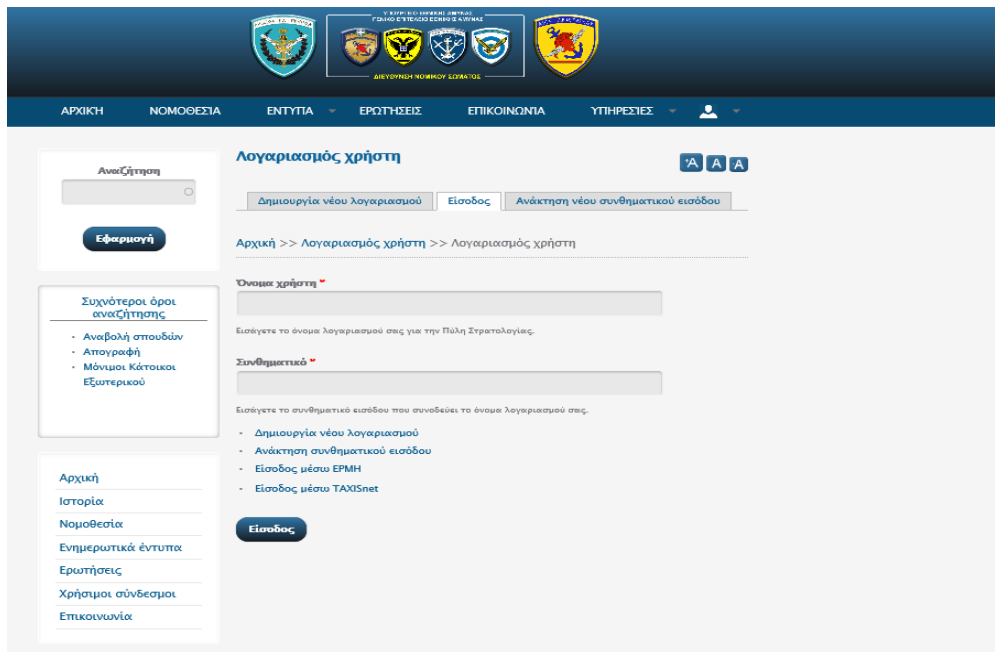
ΓΕΝΙΚΟ ΕΠΙΤΕΛΕΙΟ ΕΘΝΙΚΗΣ ΑΜΥΝΑΣ
ΔΙΕΥΘΥΝΣΗ ΝΟΜΙΚΟΥ ΣΩΜΑΤΟΣ

ΑΡΧΙΚΗ ΝΟΜΟΘΕΣΙΑ ΕΝΤΥΠΑ ΕΡΩΤΗΣΕΙΣ ΕΠΙΚΟΙΝΩΝΙΑ ΥΠΗΡΕΣΙΕΣ

Αναζήτηση

Εφαρμογή

Συχνότεροι όροι αναζήτησης
- Αναβολή σπουδών
- Απογραφή
- Μόνιμοι Κάτοικοι Εξωτερικού

Αρχική
Ιστορία
Νομοθεσία
Ενημερωτικά έντυπα
Ερωτήσεις
Χρήσιμοι σύνδεσμοι
Επικοινωνία

Λογαριασμός χρήστη

A A A

Δημιουργία νέου λογαριασμού | Είσοδος | Ανάκτηση νέου συνθηματικού εισόδου

Αρχική >> Λογαριασμός χρήστη >> Λογαριασμός χρήστη

Όνομα χρήστη *

Εισάγετε το όνομα λογαριασμού σας για την Πύλη Στρατολογίας.

Συνθηματικό *

Εισάγετε το συνθηματικό εισόδου που συνοδεύει το όνομα λογαριασμού σας.

- Δημιουργία νέου λογαριασμού
- Ανάκτηση συνθηματικού εισόδου
- Είσοδος μέσω ΕΡΜΗ
- Είσοδος μέσω TAXISnet

Είσοδος